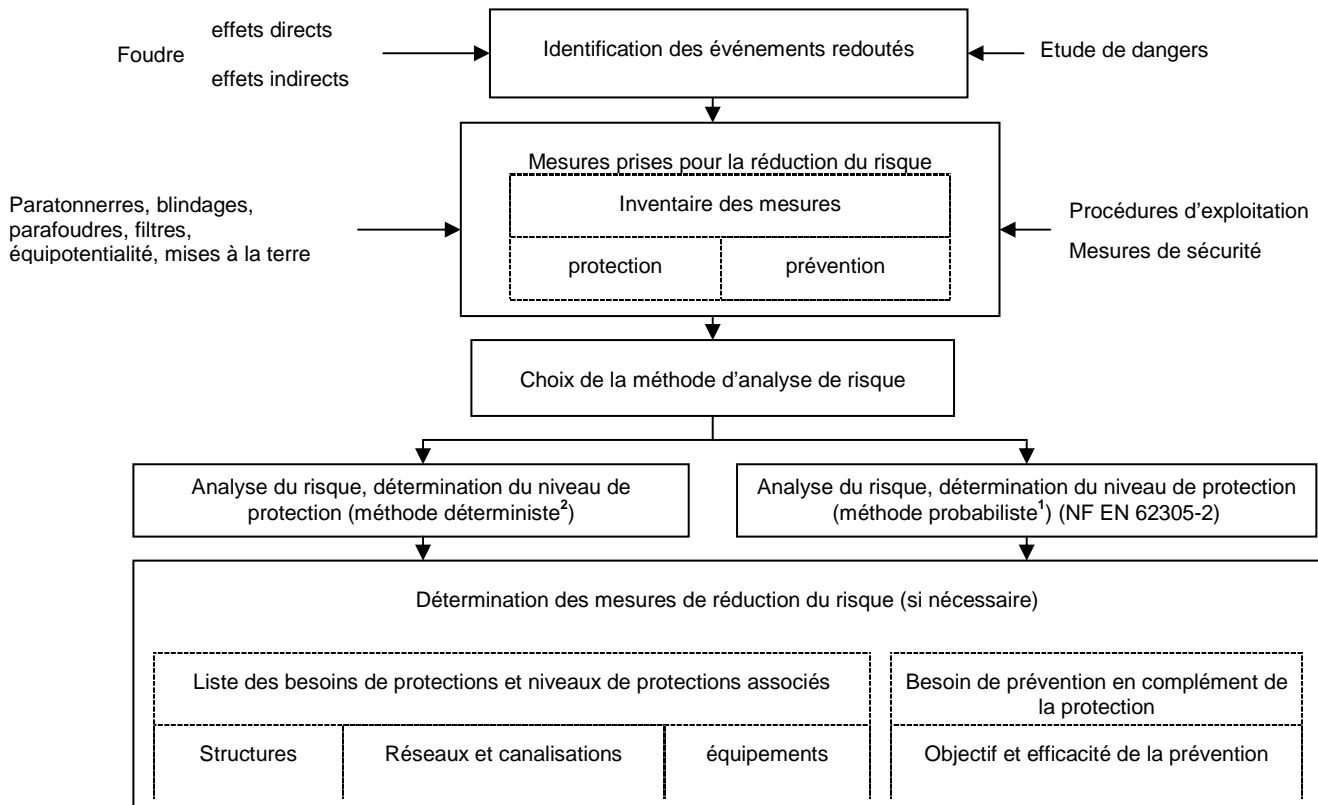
Foudre
effets directs
effets indirects

Identification des événements redoutés

Etude de dangers

Mesures prises pour la réduction du risque

Inventaire des mesures

protection | prévention

Paratonnerres, blindages, parafoudres, filtres, équipotentialité, mises à la terre

Procédures d'exploitation
Mesures de sécurité

Choix de la méthode d'analyse de risque

Analyse du risque, détermination du niveau de protection (méthode déterministe$^{2}$)

Analyse du risque, détermination du niveau de protection (méthode probabiliste$^{1}$) (NF EN 62305-2)

Détermination des mesures de réduction du risque (si nécessaire)

Liste des besoins de protections et niveaux de protections associés

Besoin de prévention en complément de la protection

Structures | Réseaux et canalisations | équipements

Objectif et efficacité de la prévention